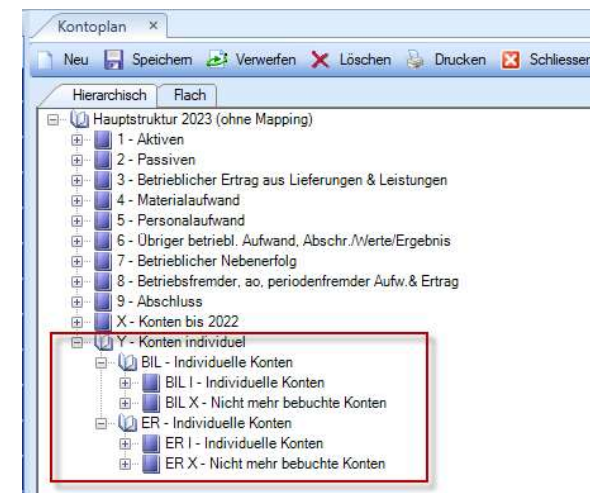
Kontoplan ×

Neu Speichern Verwerfen Löschen Drucken Schliessen

Hierarchisch Flach

Hauptstruktur 2023 (ohne Mapping)
1 - Aktiven
2 - Passiven
3 - Betrieblicher Ertrag aus Lieferungen & Leistungen
4 - Materialaufwand
5 - Personalaufwand
6 - Übriger betriebl. Aufwand, Abschr./Werte/Ergebnis
7 - Betrieblicher Nebenerfolg
8 - Betriebsfremder, ao, periodenfremder Aufw.& Ertrag
9 - Abschluss
X - Konten bis 2022
Y - Konten individuel
BIL - Individuelle Konten
BIL I - Individuelle Konten
BIL X - Nicht mehr bebuchte Konten
ER - Individuelle Konten
ER I - Individuelle Konten
ER X - Nicht mehr bebuchte Konten